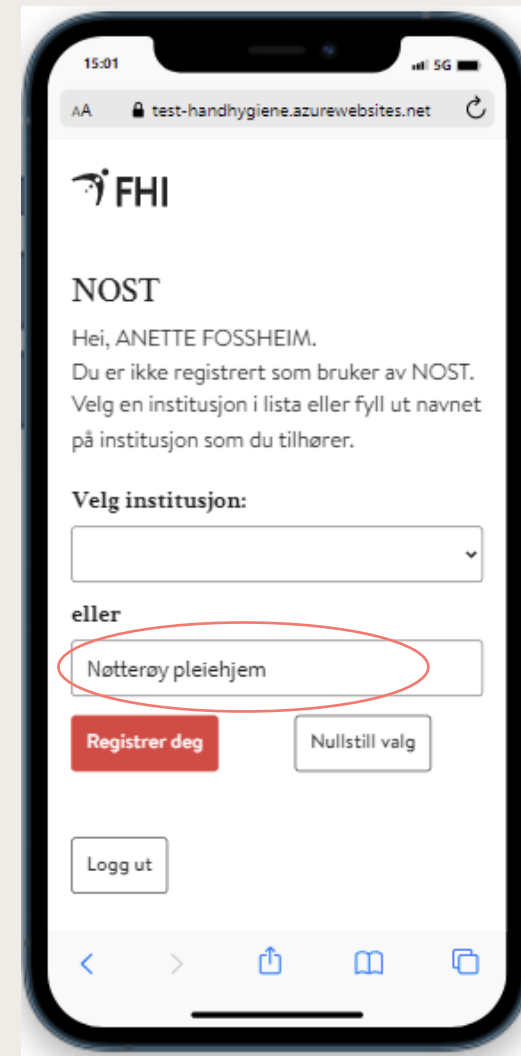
15:01

5G

AA test-handhygiene.azurewebsites.net

FHI

NOST

Hei, ANETTE FOSSHEIM.
Du er ikke registrert som bruker av NOST. Velg en institusjon i lista eller fyll ut navnet på institusjon som du tilhører.

Velg institusjon:

eller

Nøtterøy pleiehjem

Registrer deg

Nullstill valg

Logg ut